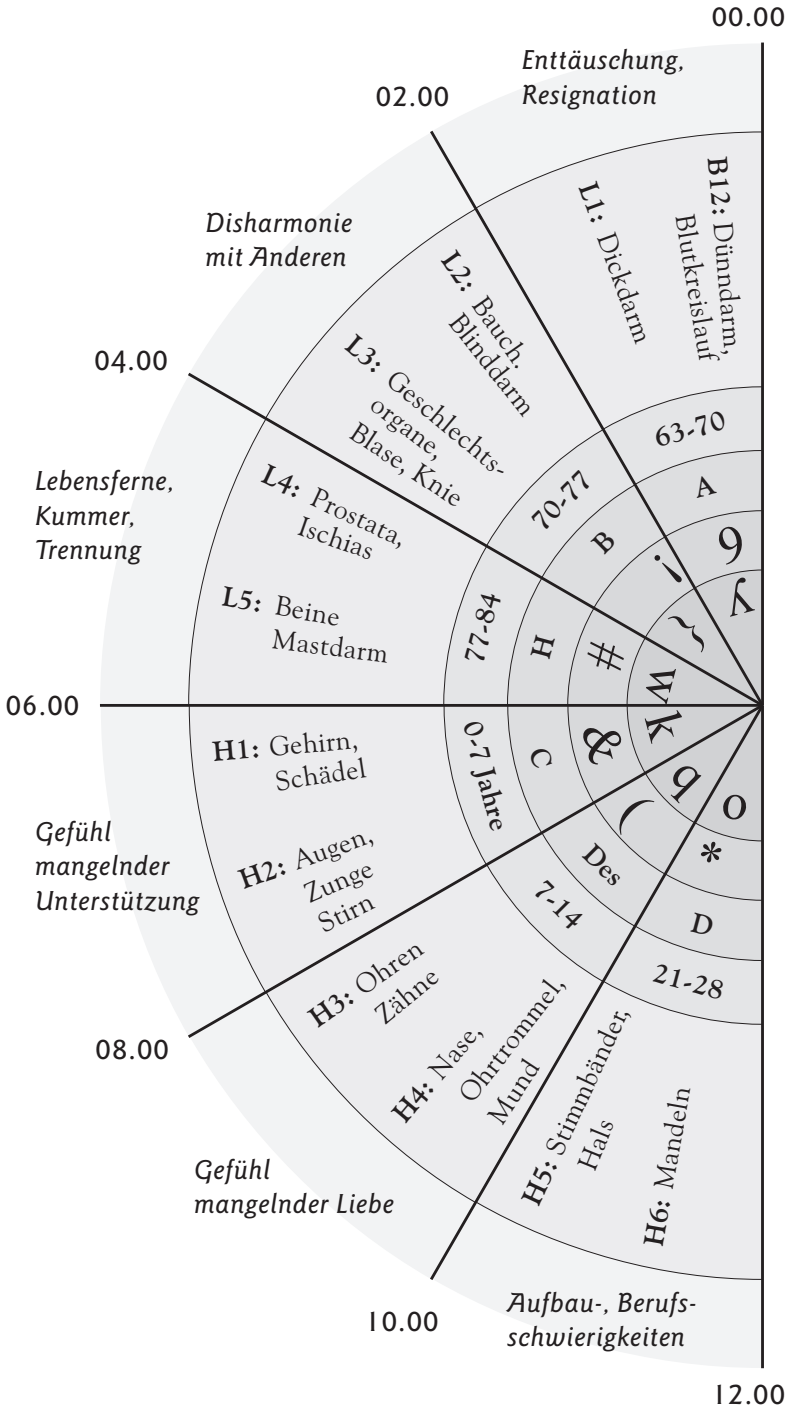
00.00

Enttäuschung, Resignation

02.00

B12: Dünndarm, Blutkreislauf

L1: Dickdarm

Disharmonie mit Anderen

L2: Bauch, Blinddarm

L3: Geschlechtsorgane, Blase, Knie

04.00

63-70

A

70-77

B

Lebensferne, Kummer, Trennung

L4: Prostata, Ischias

L5: Beine Mastdarm

77-84

H

#

06.00

H1: Gehirn, Schädel

0-7 Jahre

C

&

O

*

Gefühl mangelnder Unterstützung

H2: Augen, Zunge Stirn

Des

7-14

D

21-28

H3: Ohren Zähne

08.00

H4: Nase, Ohrtrommel, Mund

H5: Stimmbänder, Hals

H6: Mandeln

Gefühl mangelnder Liebe

Aufbau-, Berufsschwierigkeiten

10.00

12.00